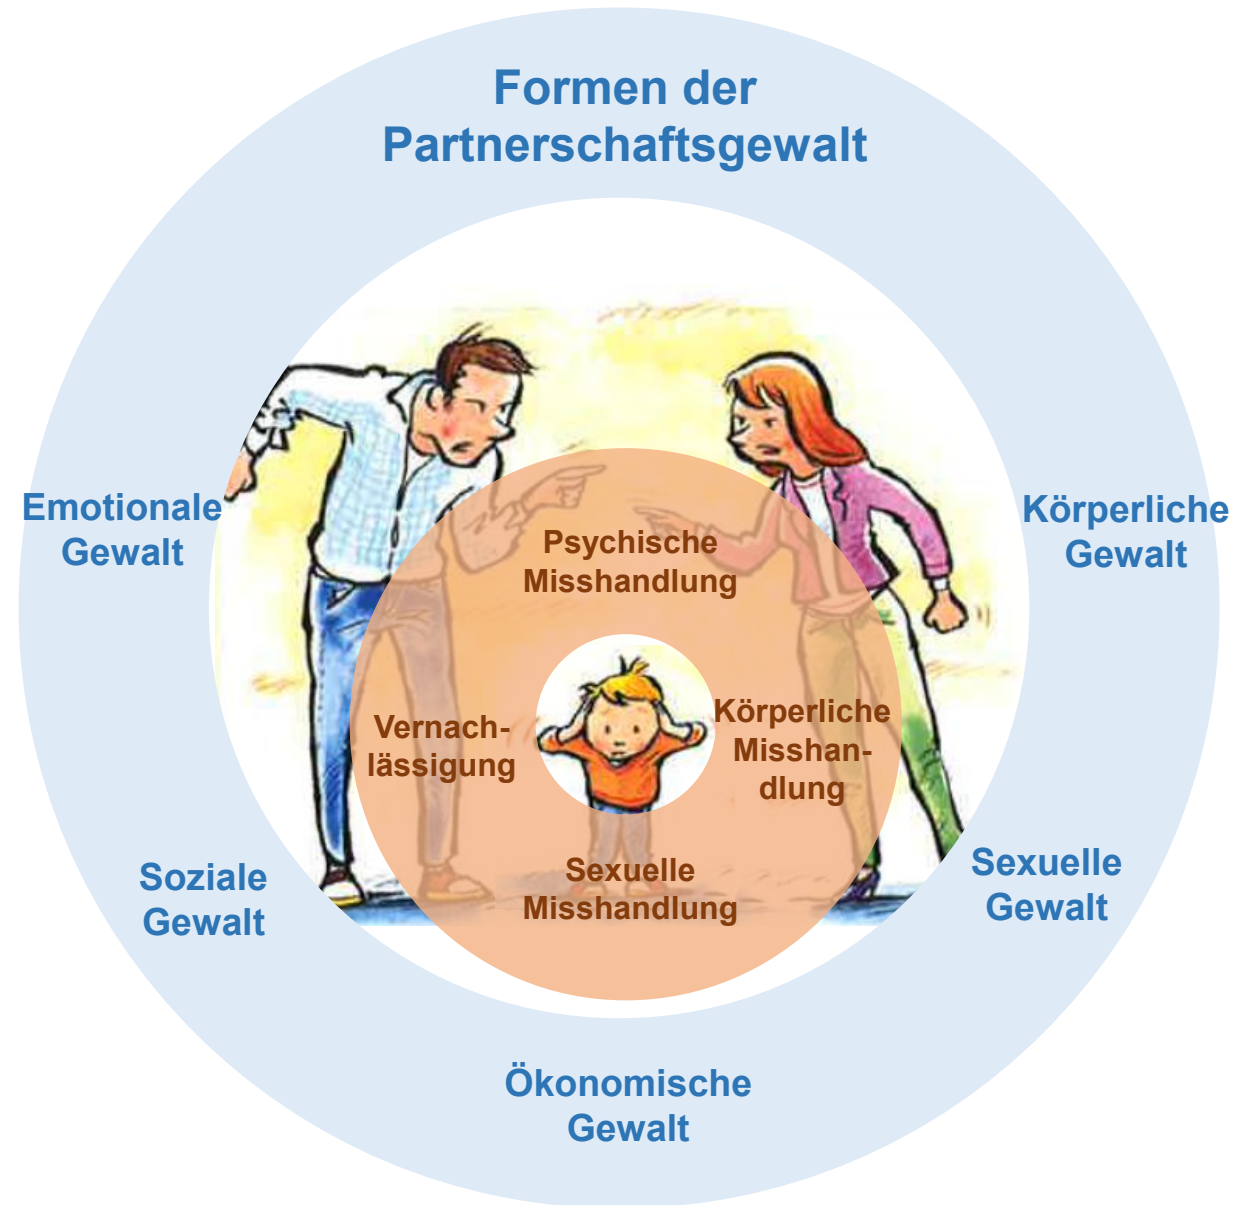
Formen der Partnerschaftsgewalt

Emotionale Gewalt

Körperliche Gewalt

Psychische Misshandlung

Vernachlässigung

Körperliche Misshandlung

Sexuelle Misshandlung

Soziale Gewalt

Sexuelle Gewalt

Ökonomische Gewalt